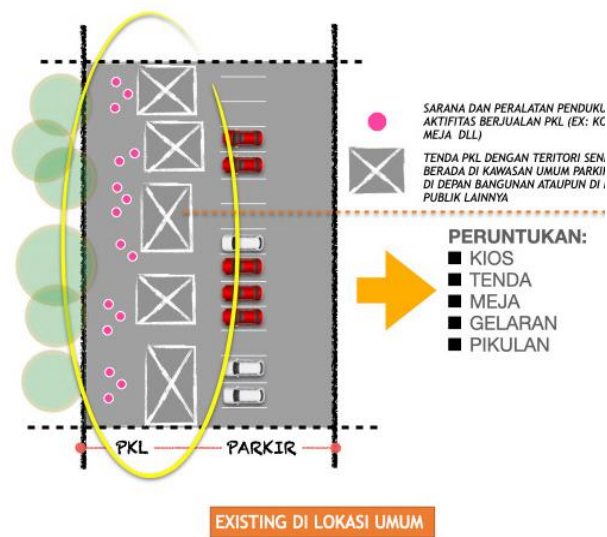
SARANA DAN PERALATAN PENDUKU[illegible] AKTIFITAS BERJUALAN PKL (EX: KO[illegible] MEJA DLL)

TENDA PKL DENGAN TERITORI SEN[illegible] BERADA DI KAWASAN UMUM PARKI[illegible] DI DEPAN BANGUNAN ATAUPUN DI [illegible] PUBLIK LAINNYA

PERUNTUKAN:
KIOS
TENDA
MEJA
GELARAN
PIKULAN

PKL
PARKIR

EXISTING DI LOKASI UMUM